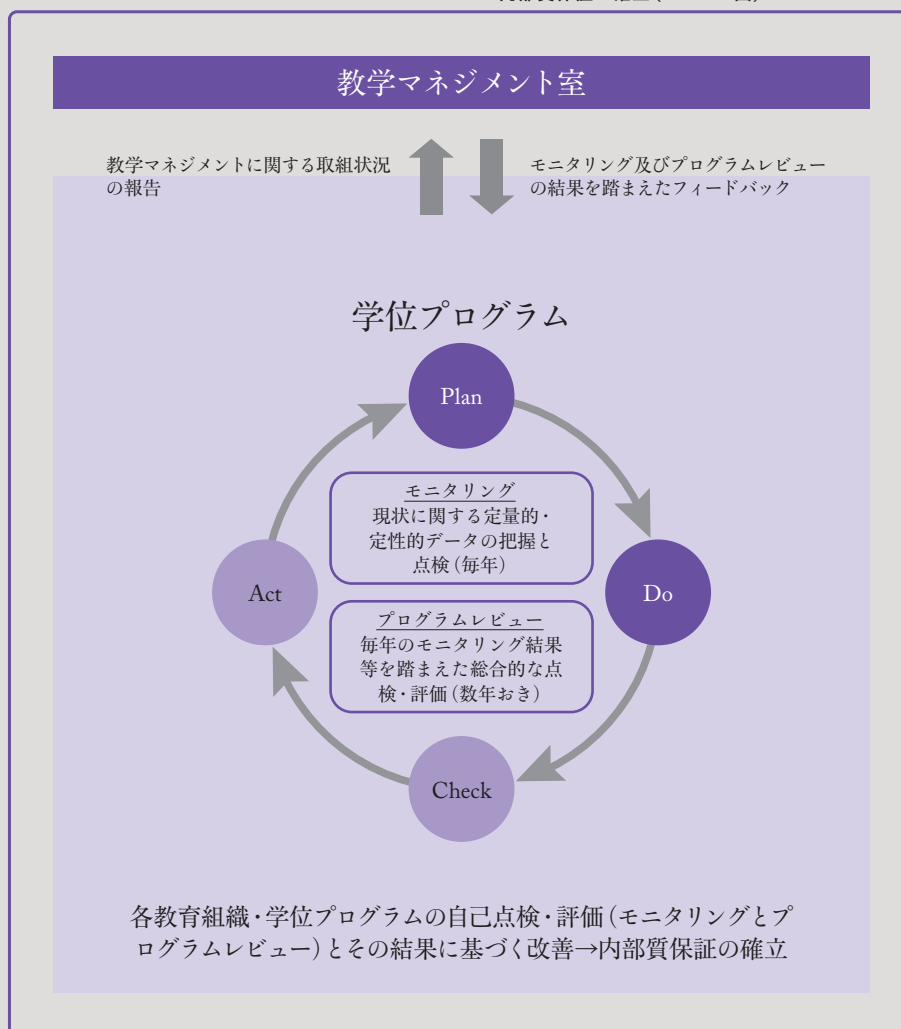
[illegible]

教学マネジメント室

教学マネジメントに関する取組状況の報告

モニタリング及びプログラムレビューの結果を踏まえたフィードバック

学位プログラム

Plan

モニタリング
現状に関する定量的・定性的データの把握と点検（毎年）

Do

Act

プログラムレビュー
毎年のモニタリング結果等を踏まえた総合的な点検・評価（数年おき）

Check

各教育組織・学位プログラムの自己点検・評価（モニタリングとプログラムレビュー）とその結果に基づく改善→内部質保証の確立